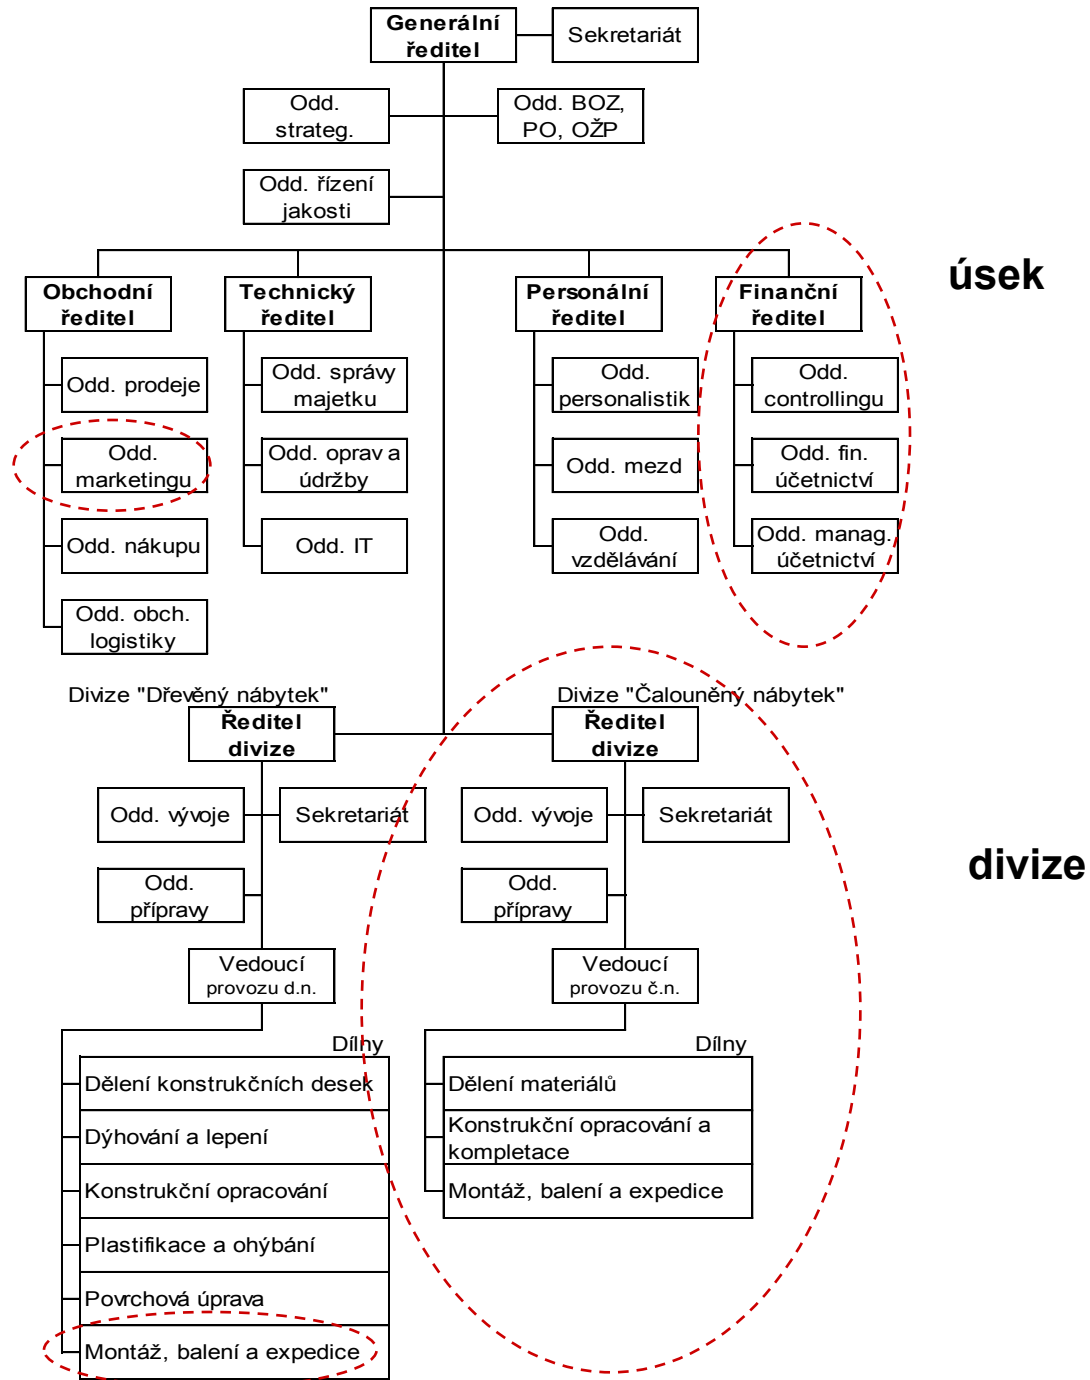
Generální ředitel

Sekretariát

Odd. strateg.

Odd. BOZ, PO, OŽP

Odd. řízení jakosti

úsek

Obchodní ředitel

Odd. prodeje

Odd. marketingu

Odd. nákupu

Odd. obch. logistiky

Technický ředitel

Odd. správy majetku

Odd. oprav a údržby

Odd. IT

Personální ředitel

Odd. personalistik

Odd. mezd

Odd. vzdělávání

Finanční ředitel

Odd. controllingu

Odd. fin. účetnictví

Odd. manag. účetnictví

Divize "Dřevěný nábytek"

Ředitel divize

Odd. vývoje

Sekretariát

Odd. přípravy

Vedoucí provozu d.n.

Dílny

Dělení konstrukčních desek

Dýhování a lepení

Konstrukční opracování

Plastifikace a ohýbání

Povrchová úprava

Montáž, balení a expedice

Divize "Čalouněný nábytek"

Ředitel divize

Odd. vývoje

Sekretariát

Odd. přípravy

Vedoucí provozu č.n.

Dílny

Dělení materiálů

Konstrukční opracování a kompletace

Montáž, balení a expedice

divize